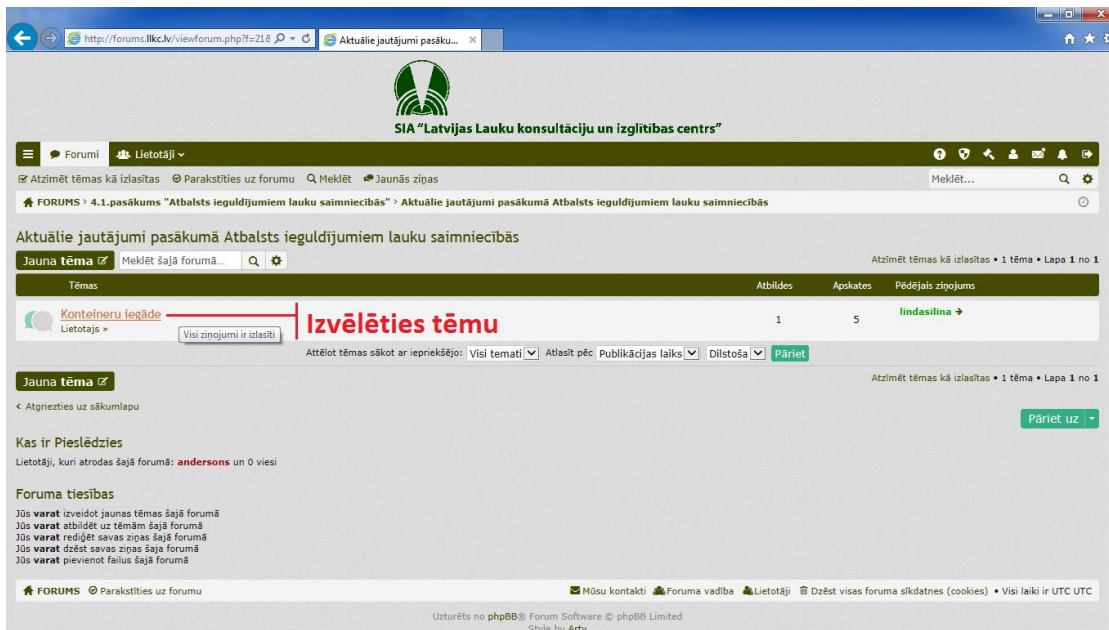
http://forums.llkc.lv/viewforum.php?f=218
Aktuālie jautājumi pasāku...

SIA "Latvijas Lauku konsultāciju un izglītības centrs"

Forumi
Lietotāji

Atzīmēt tēmas kā izlasītas
Parakstīties uz forumu
Meklēt
Jaunās ziņas
Meklēt...

FORUMS › 4.1.pasākums "Atbalsts ieguldījumiem lauku saimniecībās" › Aktuālie jautājumi pasākumā Atbalsts ieguldījumiem lauku saimniecībās

Aktuālie jautājumi pasākumā Atbalsts ieguldījumiem lauku saimniecībās

Jauna tēma
Meklēt šajā forumā...
Atzīmēt tēmas kā izlasītas • 1 tēma • Lapa 1 no 1

| Tēmas | Atbildes | Apskates | Pēdējais ziņojums |
|---|---|---|---|
| Konteineru iegāde Lietotajs » | 1 | 5 | lindasilina |

Izvēlēties tēmu

Visi ziņojumi ir izlasīti

Attēlot tēmas sākot ar iepriekšējo: Visi temati
Atlasīt pēc Publikācijas laiks
Dilstoša
Pāriet

Jauna tēma
Atzīmēt tēmas kā izlasītas • 1 tēma • Lapa 1 no 1

‹ Atgriezties uz sākumlapu

Pāriet uz

Kas ir Pieslēdzies
Lietotāji, kuri atrodas šajā forumā: andersons un 0 viesi

Foruma tiesības
Jūs varat izveidot jaunas tēmas šajā forumā
Jūs varat atbildēt uz tēmām šajā forumā
Jūs varat rediģēt savas ziņas šajā forumā
Jūs varat dzēst savas ziņas šaja forumā
Jūs varat pievienot failus šajā forumā

FORUMS
Parakstīties uz forumu
Mūsu kontakti
Foruma vadība
Lietotāji
Dzēst visas foruma sīkdatnes (cookies) • Visi laiki ir UTC UTC

Uzturēts no phpBB® Forum Software © phpBB Limited
Style by Arty